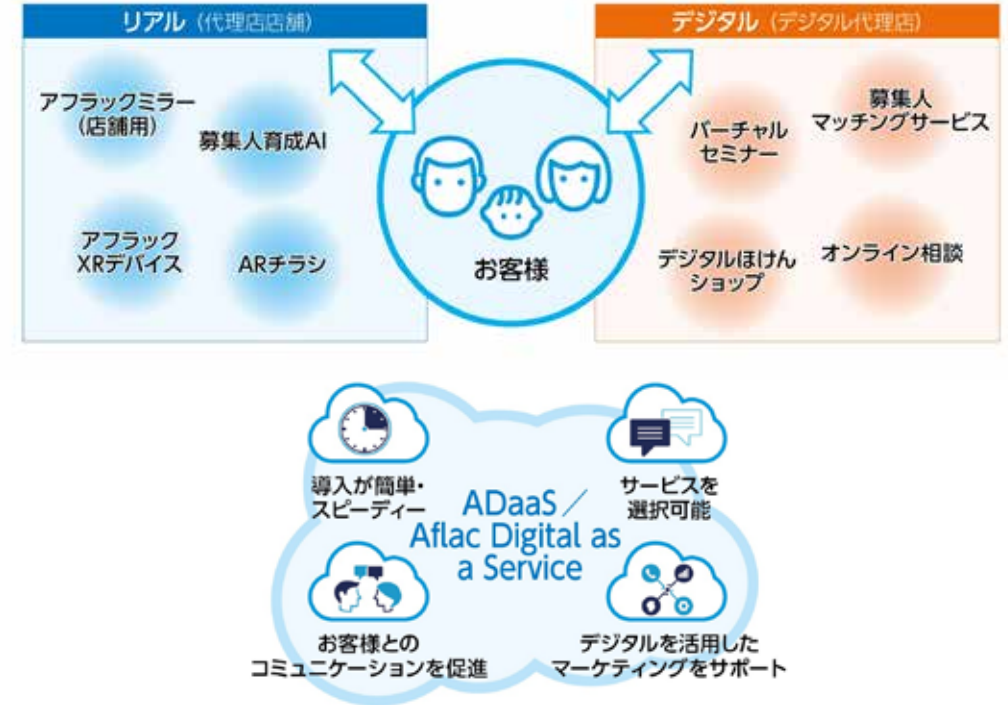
リアル（代理店店舗）

アフラックミラー（店舗用）

募集人育成AI

アフラックXRデバイス

ARチラシ

お客様

デジタル（デジタル代理店）

バーチャルセミナー

募集人マッチングサービス

デジタルほけんショップ

オンライン相談

導入が簡単・スピーディー

サービスを選択可能

ADaaS／Aflac Digital as a Service

お客様とのコミュニケーションを促進

デジタルを活用したマーケティングをサポート